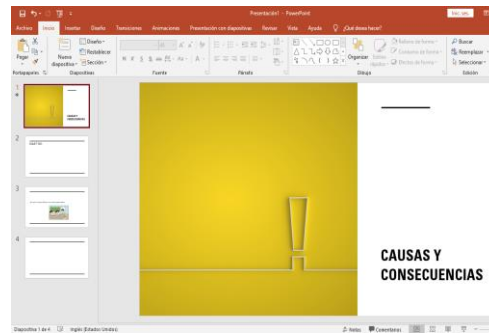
Presentación1 - PowerPoint

Iniciar sesión

Archivo Inicio Insertar Diseño Transiciones Animaciones Presentación con diapositivas Revisar Vista Ayuda ¿Qué desea hacer?

Pegar Nueva diapositiva Diseño Restablecer Sección

Portapapeles Diapositivas Fuente Párrafo Dibujo Edición

Organizar Estilos rápidos Relleno de forma Contorno de forma Efectos de forma

Buscar Reemplazar Seleccionar

1 2 3 4

CAUSAS Y CONSECUENCIAS

Diapositiva 1 de 4 Inglés (Estados Unidos) Notas Comentarios